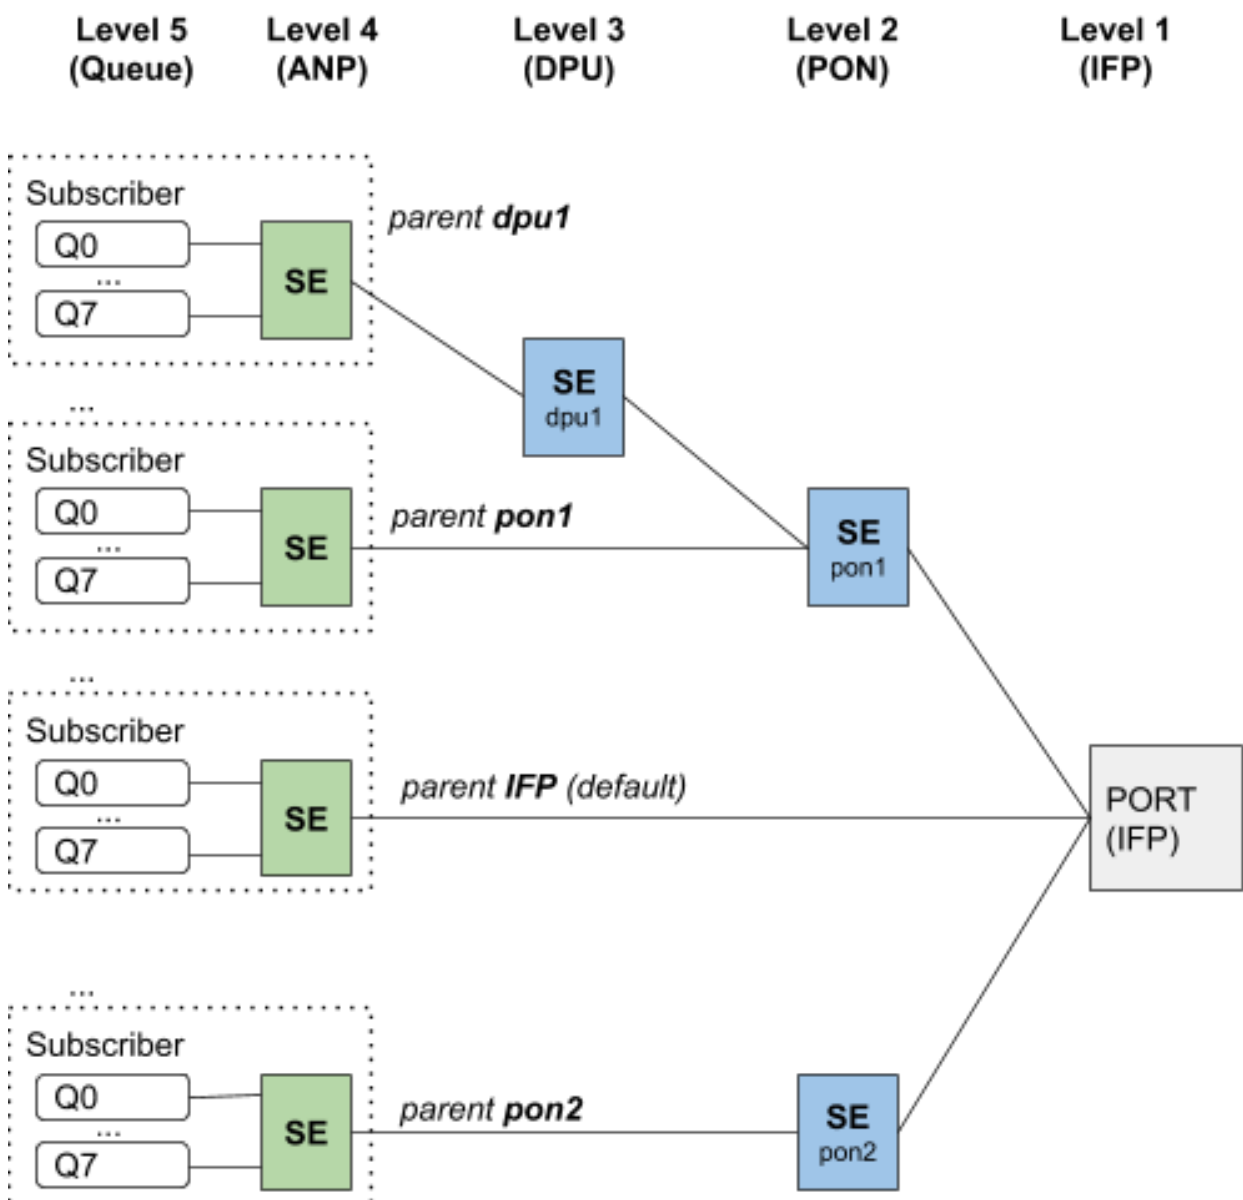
Level 5 (Queue)
Level 4 (ANP)
Level 3 (DPU)
Level 2 (PON)
Level 1 (IFP)

Subscriber
Q0
...
Q7
SE
*parent **dpu1***

SE
dpu1

...
Subscriber
Q0
...
Q7
SE
*parent **pon1***

SE
pon1

...
Subscriber
Q0
...
Q7
SE
*parent **IFP** (default)*

PORT
(IFP)

...
Subscriber
Q0
...
Q7
SE
*parent **pon2***

SE
pon2